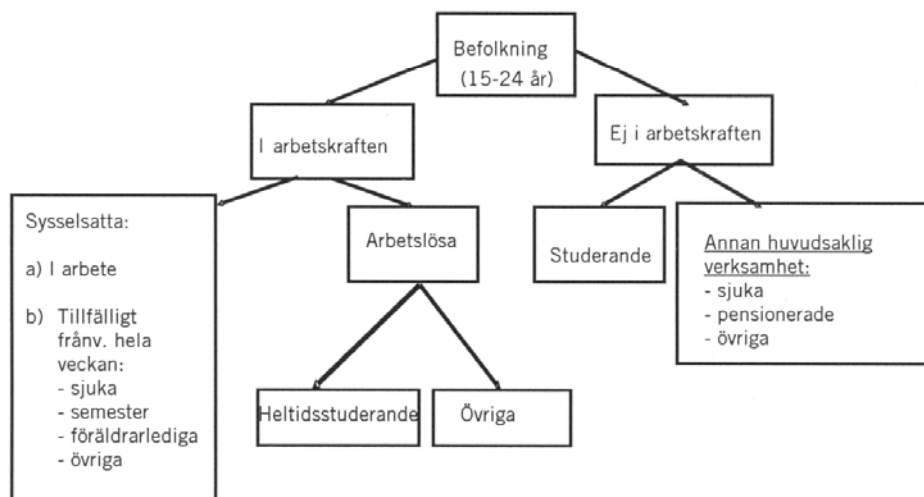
Befolkning
(15-24 år)

I arbetskraften

Ej i arbetskraften

Sysselsatta:

a) I arbete

b) Tillfälligt frånv. hela veckan:
- sjuka
- semester
- föräldrarlediga
- övriga

Arbetslösa

Heltidsstuderande

Övriga

Studerande

Annan huvudsaklig verksamhet:
- sjuka
- pensionerade
- övriga